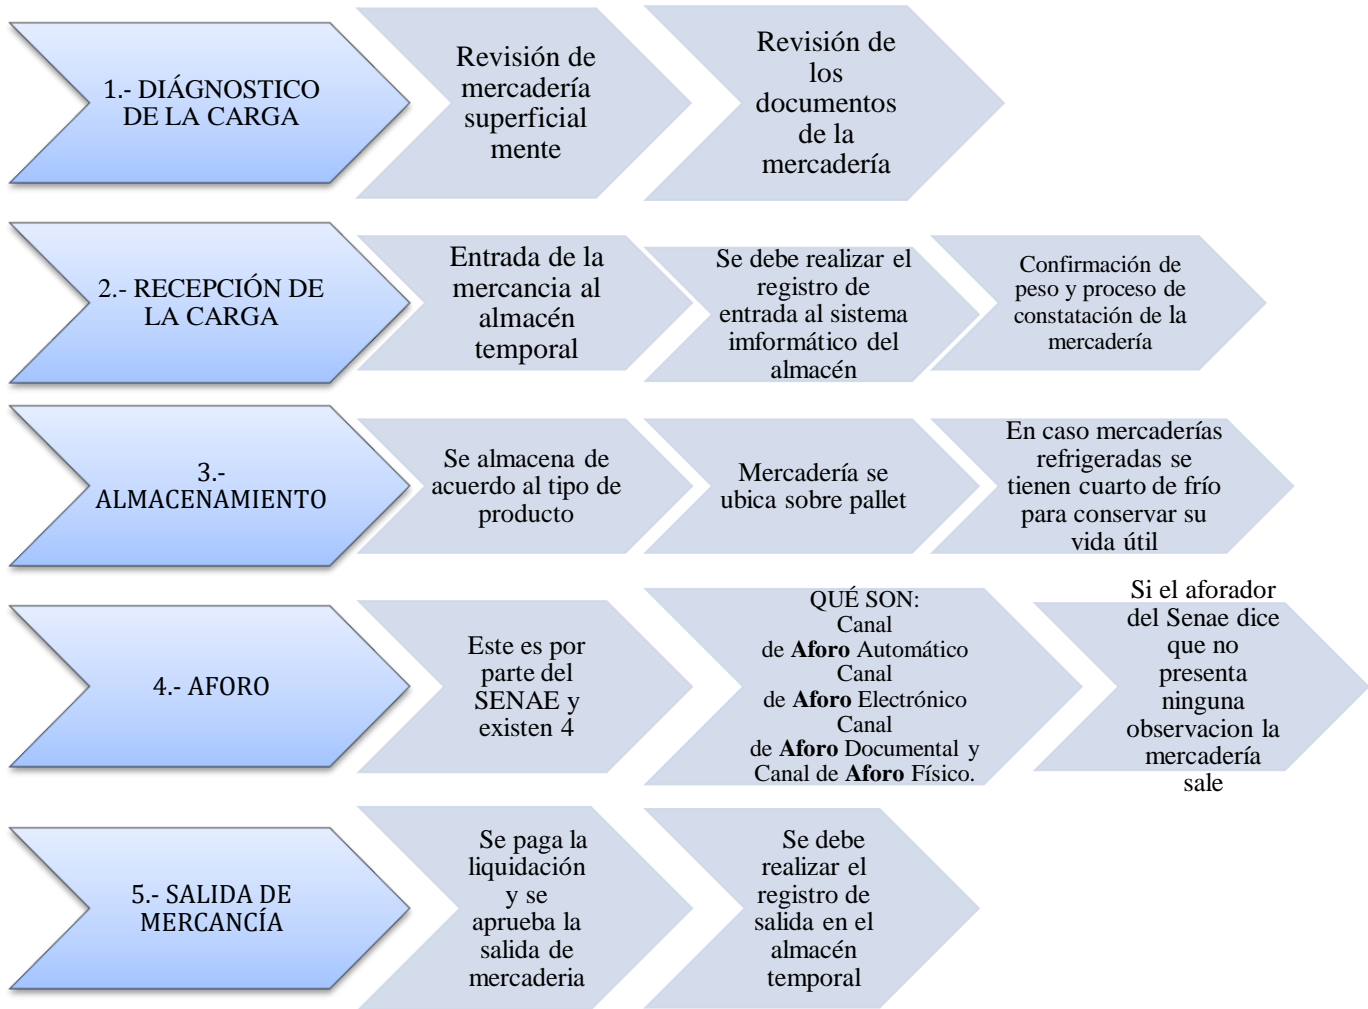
1.- DIÁGNOSTICO DE LA CARGA

Revisión de mercadería superficial mente

Revisión de los documentos de la mercadería

2.- RECEPCIÓN DE LA CARGA

Entrada de la mercancia al almacén temporal

Se debe realizar el registro de entrada al sistema informático del almacén

Confirmación de peso y proceso de constatación de la mercadería

3.- ALMACENAMIENTO

Se almacena de acuerdo al tipo de producto

Mercadería se ubica sobre pallet

En caso mercaderías refrigeradas se tienen cuarto de frío para conservar su vida útil

4.- AFORO

Este es por parte del SENAE y existen 4

QUÉ SON: Canal de **Aforo** Automático Canal de **Aforo** Electrónico Canal de **Aforo** Documental y Canal de **Aforo** Físico.

Si el aforador del Senae dice que no presenta ninguna observacion la mercadería sale

5.- SALIDA DE MERCANCÍA

Se paga la liquidación y se aprueba la salida de mercaderia

Se debe realizar el registro de salida en el almacén temporal